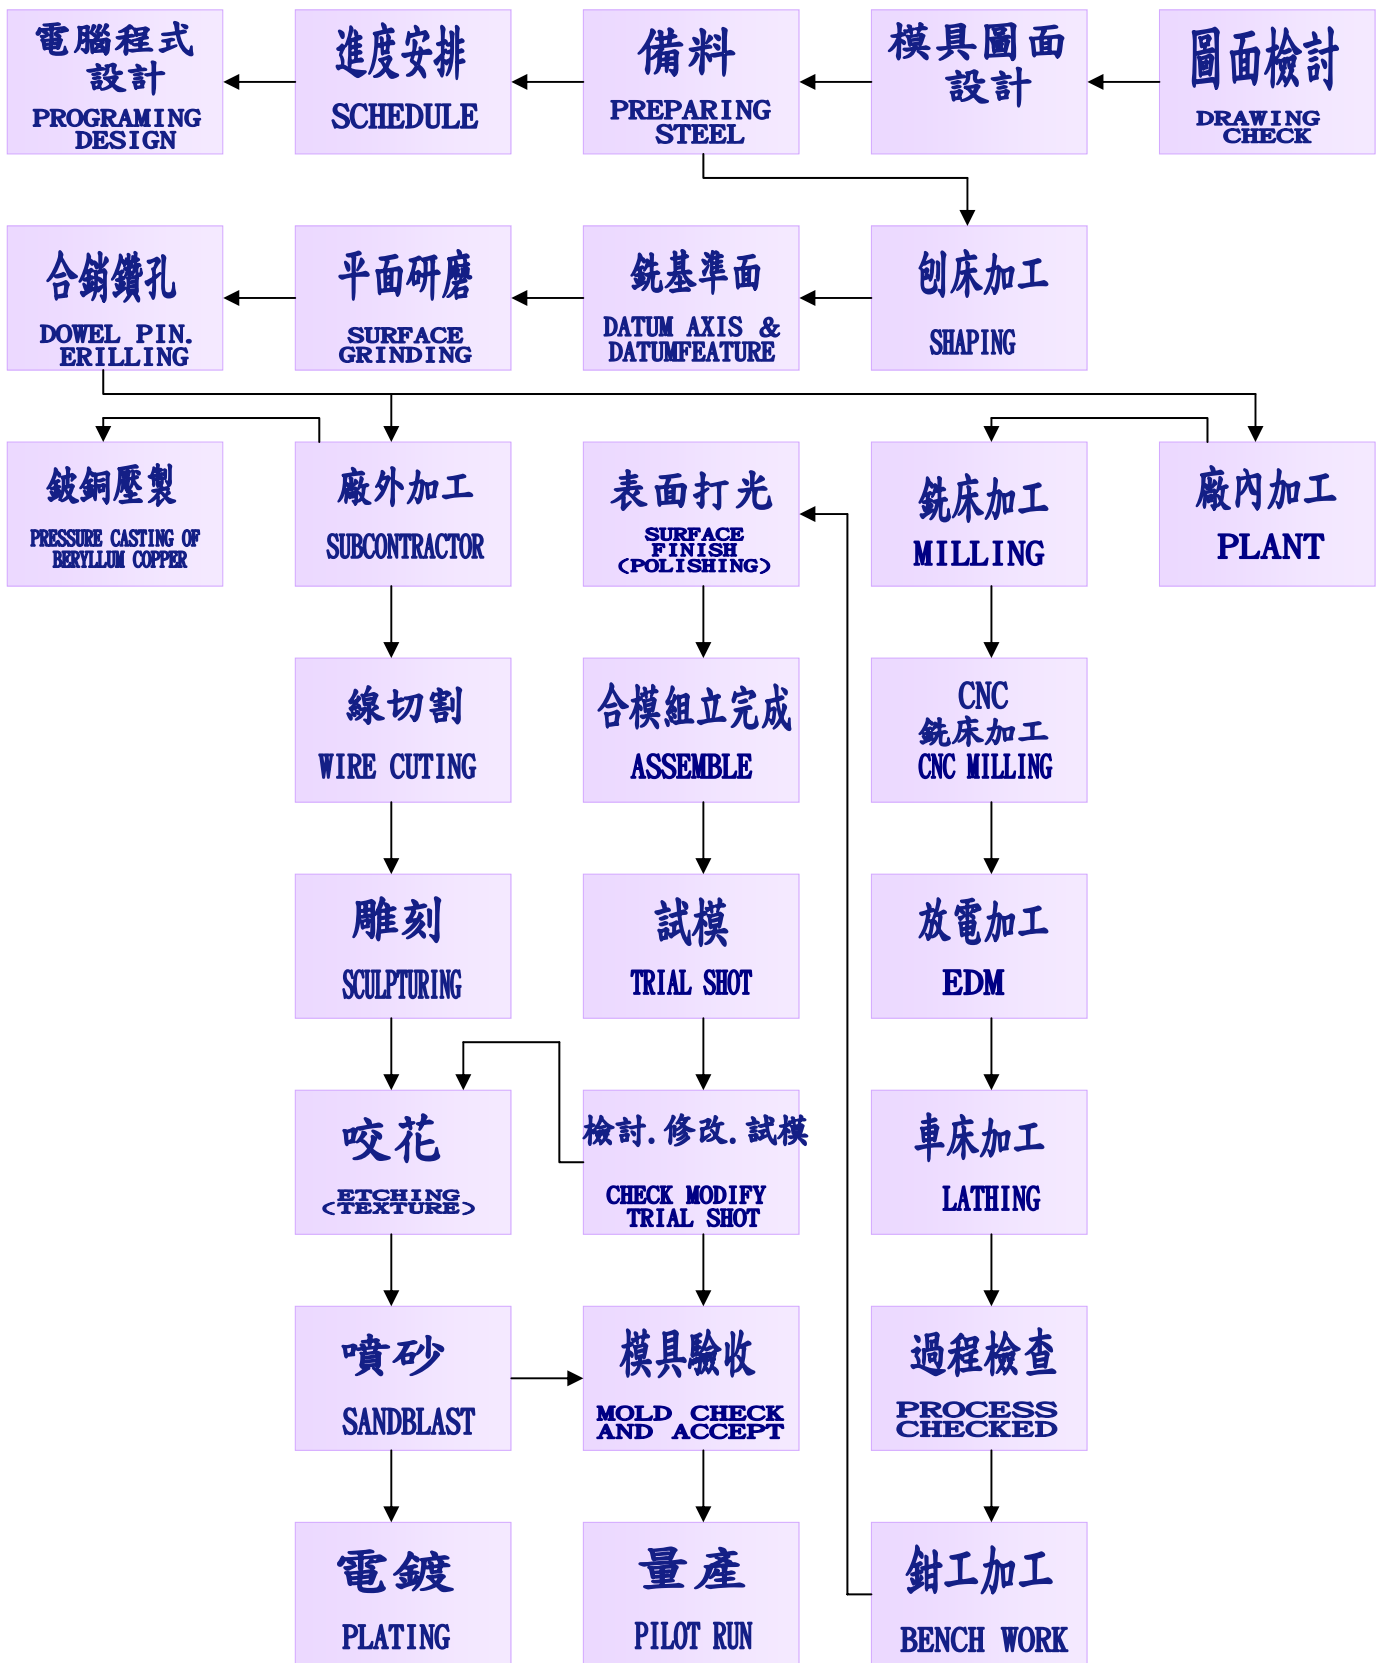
電腦程式設計
PROGRAMING DESIGN

進度安排
SCHEDULE

備料
PREPARING STEEL

模具圖面設計

圖面檢討
DRAWING CHECK

合銷鑽孔
DOWEL PIN. ERILLING

平面研磨
SURFACE GRINDING

銑基準面
DATUM AXIS & DATUMFEATURE

刨床加工
SHAPING

鈹銅壓製
PRESSURE CASTING OF BERYLLUM COPPER

廠外加工
SUBCONTRACTOR

表面打光
SURFACE FINISH (POLISHING)

銑床加工
MILLING

廠內加工
PLANT

線切割
WIRE CUTING

合模組立完成
ASSEMBLE

CNC 銑床加工
CNC MILLING

雕刻
SCULPTURING

試模
TRIAL SHOT

放電加工
EDM

咬花
(ETCHING TEXTURE)

檢討.修改.試模
CHECK MODIFY TRIAL SHOT

車床加工
LATHING

噴砂
SANDBLAST

模具驗收
MOLD CHECK AND ACCEPT

過程檢查
PROCESS CHECKED

電鍍
PLATING

量產
PILOT RUN

鉗工加工
BENCH WORK